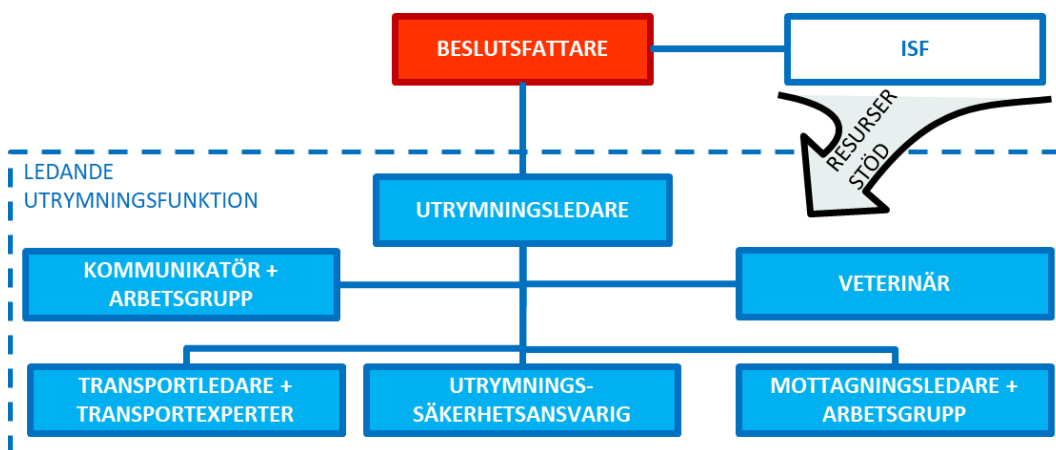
BESLUTSFATTARE

ISF

RESURSER
STÖD

LEDANDE
UTRYMNINGSFUNKTION

UTRYMNINGSLEDARE

KOMMUNIKATÖR + ARBETSGRUPP

VETERINÄR

TRANSPORTLEDARE + TRANSPORTEXPERTER

UTRYMNINGS-SÄKERHETSANSVARIG

MOTTAGNINGSLEDARE + ARBETSGRUPP